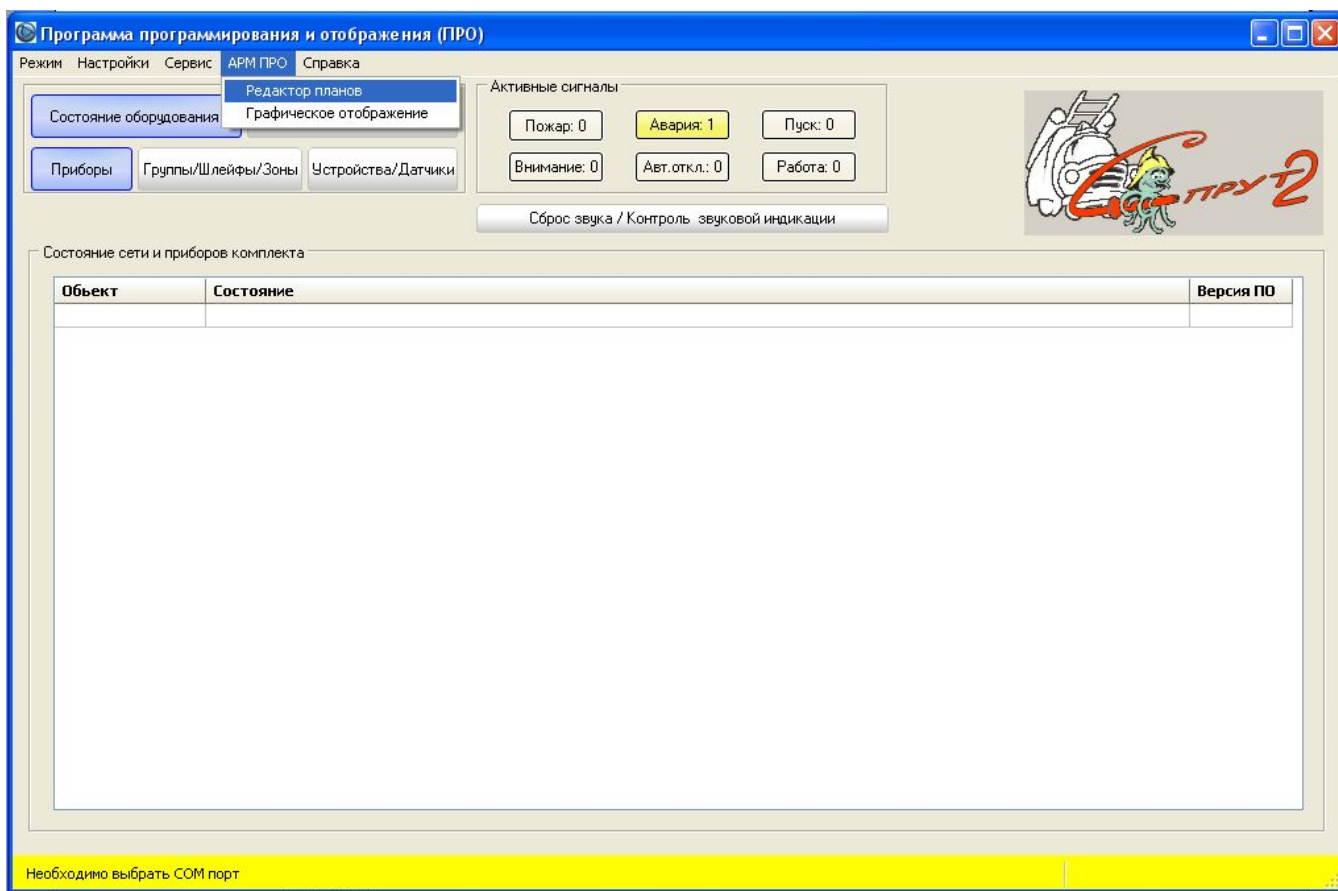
Программа программирования и отображения (ПРО)

Режим Настройки Сервис АРМ ПРО Справка

Редактор планов
Графическое отображение

Состояние оборудования

Приборы | Группы/Шлейфы/Зоны | Устройства/Датчики

Активные сигналы

Пожар: 0 | Авария: 1 | Пуск: 0

Внимание: 0 | Авт.откл.: 0 | Работа: 0

Сброс звука / Контроль звуковой индикации

Спрут-2

Состояние сети и приборов комплекта

| Обьект | Состояние | Версия ПО |
|---|---|---|
| | | |

Необходимо выбрать COM порт